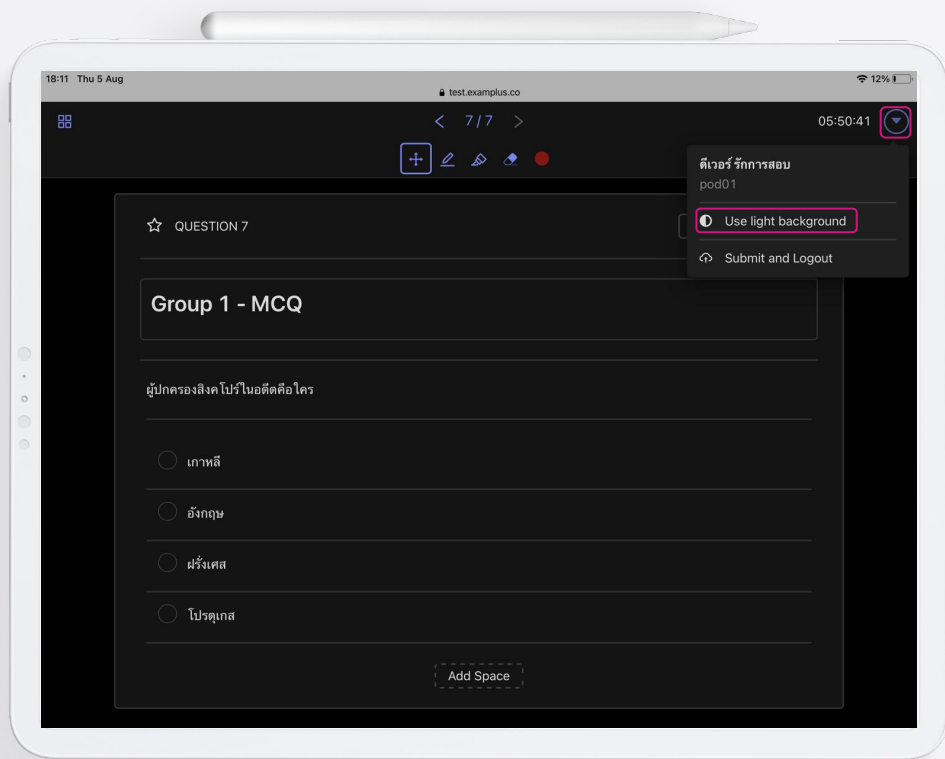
18:11 Thu 5 Aug

test.examplus.co

12%

< 7/7 >

05:50:41

ดีเวอร์ รักการสอบ
pod01

Use light background

Submit and Logout

QUESTION 7

Group 1 - MCQ

ผู้ปกครองสิงคโปร์ในอดีตคือใคร

เกาหลี

อังกฤษ

ฝรั่งเศส

โปรตุเกส

Add Space